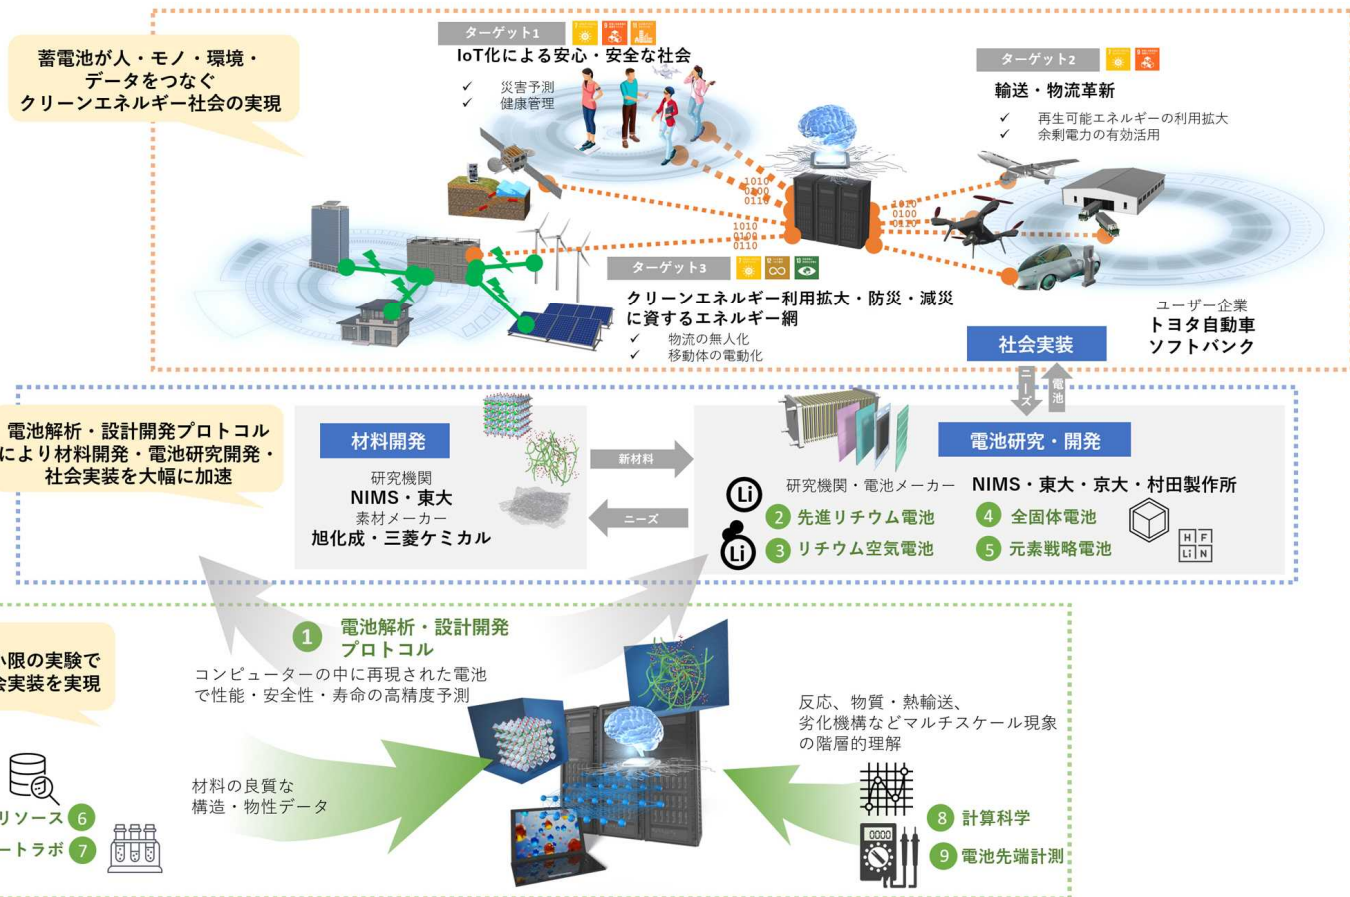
蓄電池が人・モノ・環境・データをつなぐクリーンエネルギー社会の実現

ターゲット1
IoT化による安心・安全な社会
✓ 災害予測
✓ 健康管理

ターゲット2
輸送・物流革新
✓ 再生可能エネルギーの利用拡大
✓ 余剰電力の有効活用

1010
0100
0110

1010
0100
0110

1010
0100
0110

ターゲット3
クリーンエネルギー利用拡大・防災・減災に資するエネルギー網
✓ 物流の無人化
✓ 移動体の電動化

ユーザー企業
トヨタ自動車
ソフトバンク

社会実装

ニーズ
電池

電池解析・設計開発プロトコルにより材料開発・電池研究開発・社会実装を大幅に加速

材料開発
研究機関
NIMS・東大
素材メーカー
旭化成・三菱ケミカル

新材料
ニーズ

電池研究・開発
研究機関・電池メーカー NIMS・東大・京大・村田製作所
Li
2 先進リチウム電池
Li
3 リチウム空気電池
4 全固体電池
5 元素戦略電池
H F
Li N

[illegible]小限の実験で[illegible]会実装を実現

1 電池解析・設計開発プロトコル
コンピューターの中に再現された電池で性能・安全性・寿命の高精度予測

材料の良質な構造・物性データ

反応、物質・熱輸送、劣化機構などマルチスケール現象の階層的理解

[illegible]リソース 6
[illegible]ートラボ 7

8 計算科学
0000
9 電池先端計測